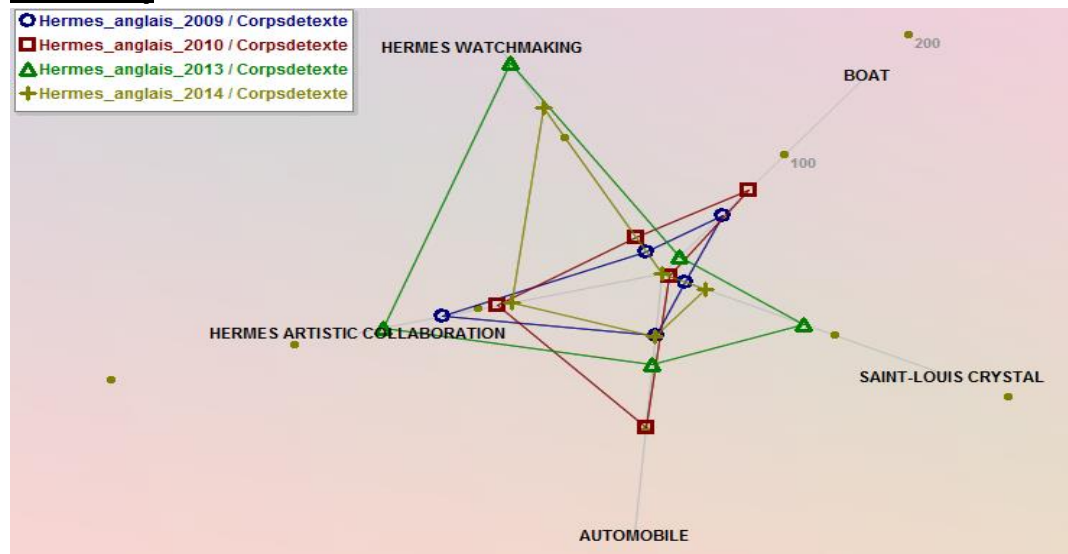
Hermes_anglais_2009 / Corpsdetexte
Hermes_anglais_2010 / Corpsdetexte
Hermes_anglais_2013 / Corpsdetexte
Hermes_anglais_2014 / Corpsdetexte

HERMES WATCHMAKING
200
BOAT
100
HERMES ARTISTIC COLLABORATION
SAINT-LOUIS CRYSTAL
AUTOMOBILE